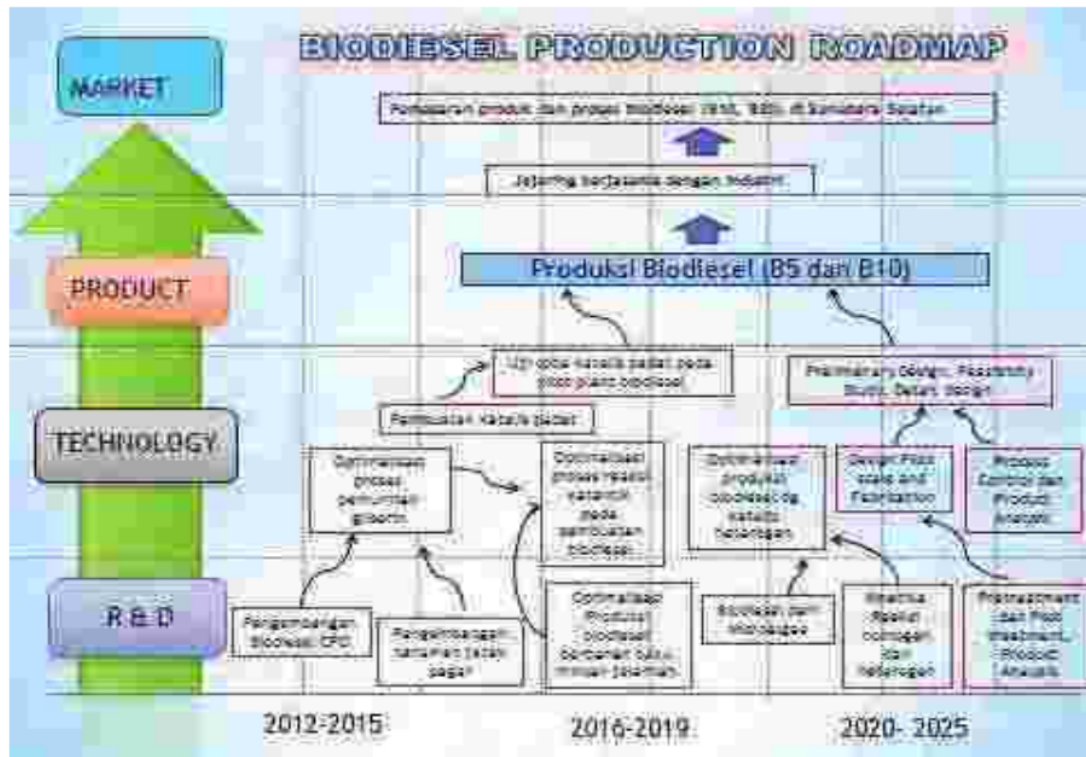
BIODIESEL PRODUCTION ROADMAP

MARKET

PRODUCT

TECHNOLOGY

R & D

Pemasaran produk dan proses biodiesel (B5, B10) di Sumatera Selatan

Jejaring bekerjasama dengan industri

Produksi Biodiesel (B5 dan B10)

Uji coba katalis padat pada pilot plant biodiesel

Preliminary Design, Feasibility Study, Detail Design

Pembuatan katalis padat

Optimalisasi proses pemurnian gliserin

Optimalisasi proses reaksi katalitik pada pembuatan biodiesel

Optimalisasi produksi biodiesel dg katalis heterogen

Design Pilot scale and Fabrication

Process Control dan Product Analysis

Pengembangan Biodiesel CPO

Pengembangan tanaman jarak pagar

Optimalisasi Produksi biodiesel berbahan baku minyak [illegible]

Biodiesel dari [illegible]

Katalis Basa/ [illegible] homogen dan heterogen

Pretreatment dan Post treatment, Product Analysis

2012-2015

2016-2019

2020- 2025